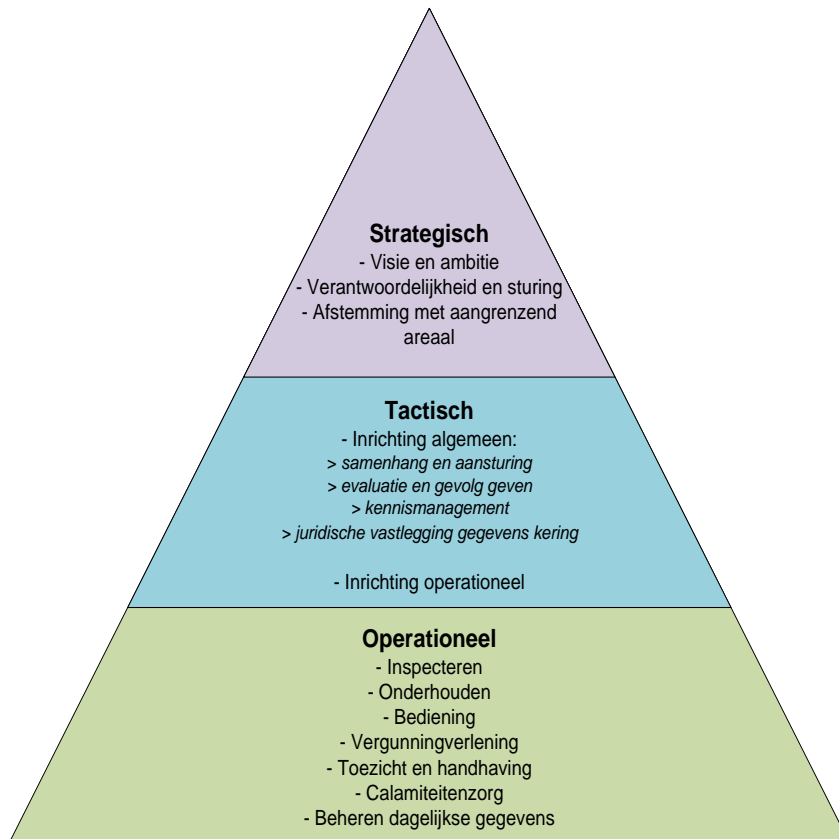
**Strategisch**
- Visie en ambitie
- Verantwoordelijkheid en sturing
- Afstemming met aangrenzend areaal

**Tactisch**
- Inrichting algemeen:
> samenhang en aansturing
> evaluatie en gevolg geven
> kennismanagement
> juridische vastlegging gegevens kering

- Inrichting operationeel

**Operationeel**
- Inspecteren
- Onderhouden
- Bediening
- Vergunningverlening
- Toezicht en handhaving
- Calamiteitenzorg
- Beheren dagelijkse gegevens